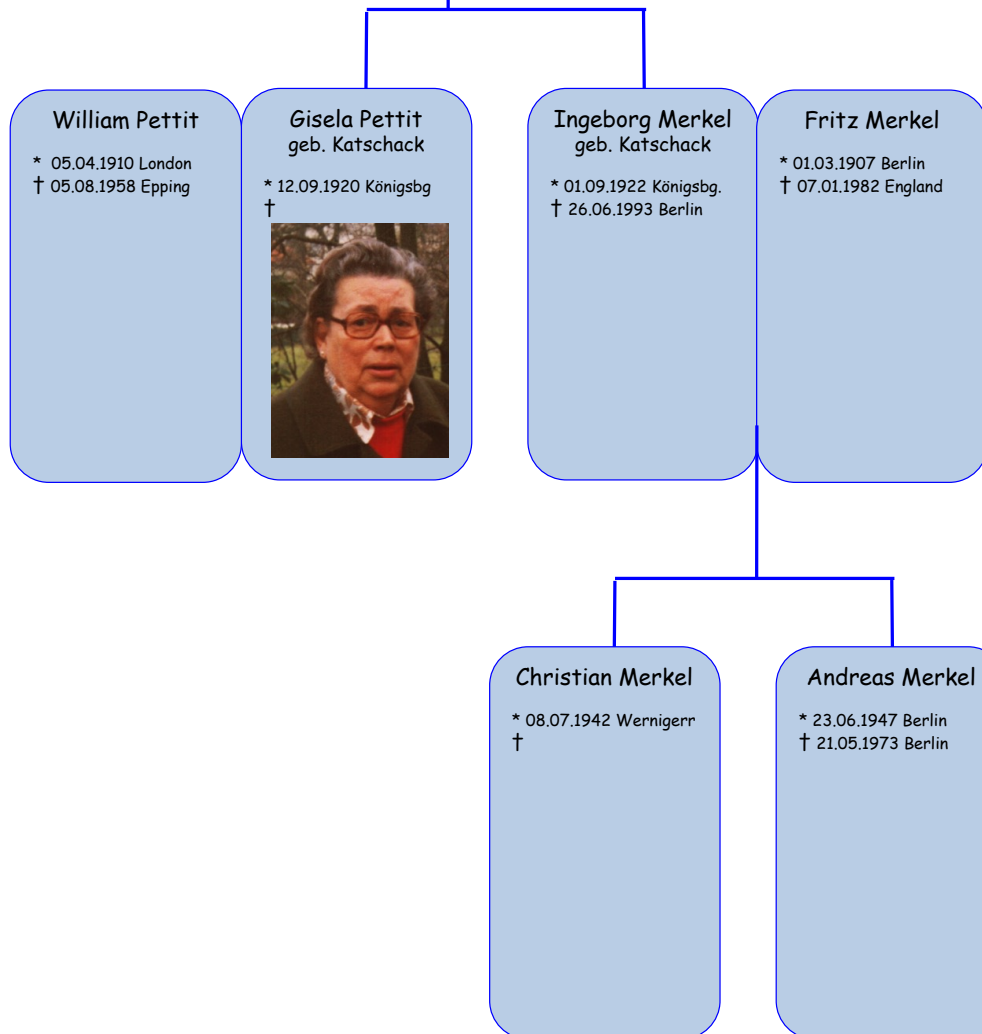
William Pettit

* 05.04.1910 London
† 05.08.1958 Epping

Gisela Pettit
geb. Katschack

* 12.09.1920 Königsbg
†

Ingeborg Merkel
geb. Katschack

* 01.09.1922 Königsbg.
† 26.06.1993 Berlin

Fritz Merkel

* 01.03.1907 Berlin
† 07.01.1982 England

Christian Merkel

* 08.07.1942 Wernigerr
†

Andreas Merkel

* 23.06.1947 Berlin
† 21.05.1973 Berlin